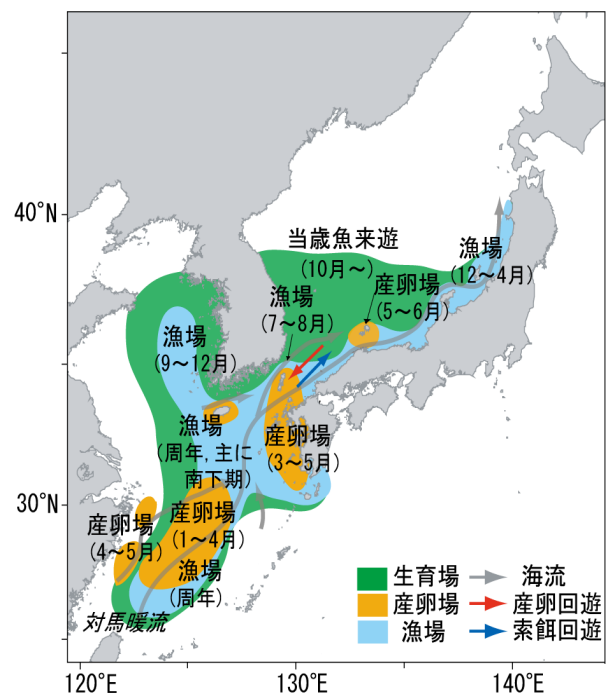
40°N

30°N

120°E

130°E

140°E

当歳魚来遊
(10月～)

漁場
(12～4月)

産卵場
(5～6月)

漁場
(7～8月)

漁場
(9～12月)

漁場
(周年,主に南下期)

産卵場
(3～5月)

産卵場
(4～5月)

産卵場
(1～4月)

漁場
(周年)

対馬暖流

生育場
産卵場
漁場

海流
産卵回遊
索餌回遊